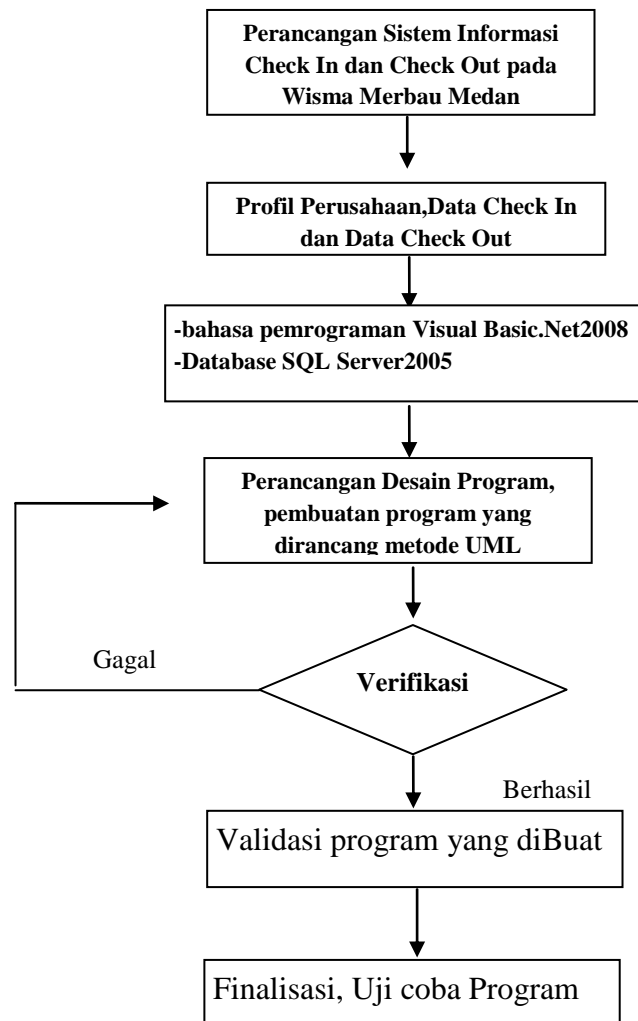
Perancangan Sistem Informasi Check In dan Check Out pada Wisma Merbau Medan

Profil Perusahaan,Data Check In dan Data Check Out

-bahasa pemrograman Visual Basic.Net2008
-Database SQL Server2005

Perancangan Desain Program, pembuatan program yang dirancang metode UML

Gagal

Verifikasi

Berhasil

Validasi program yang diBuat

Finalisasi, Uji coba Program